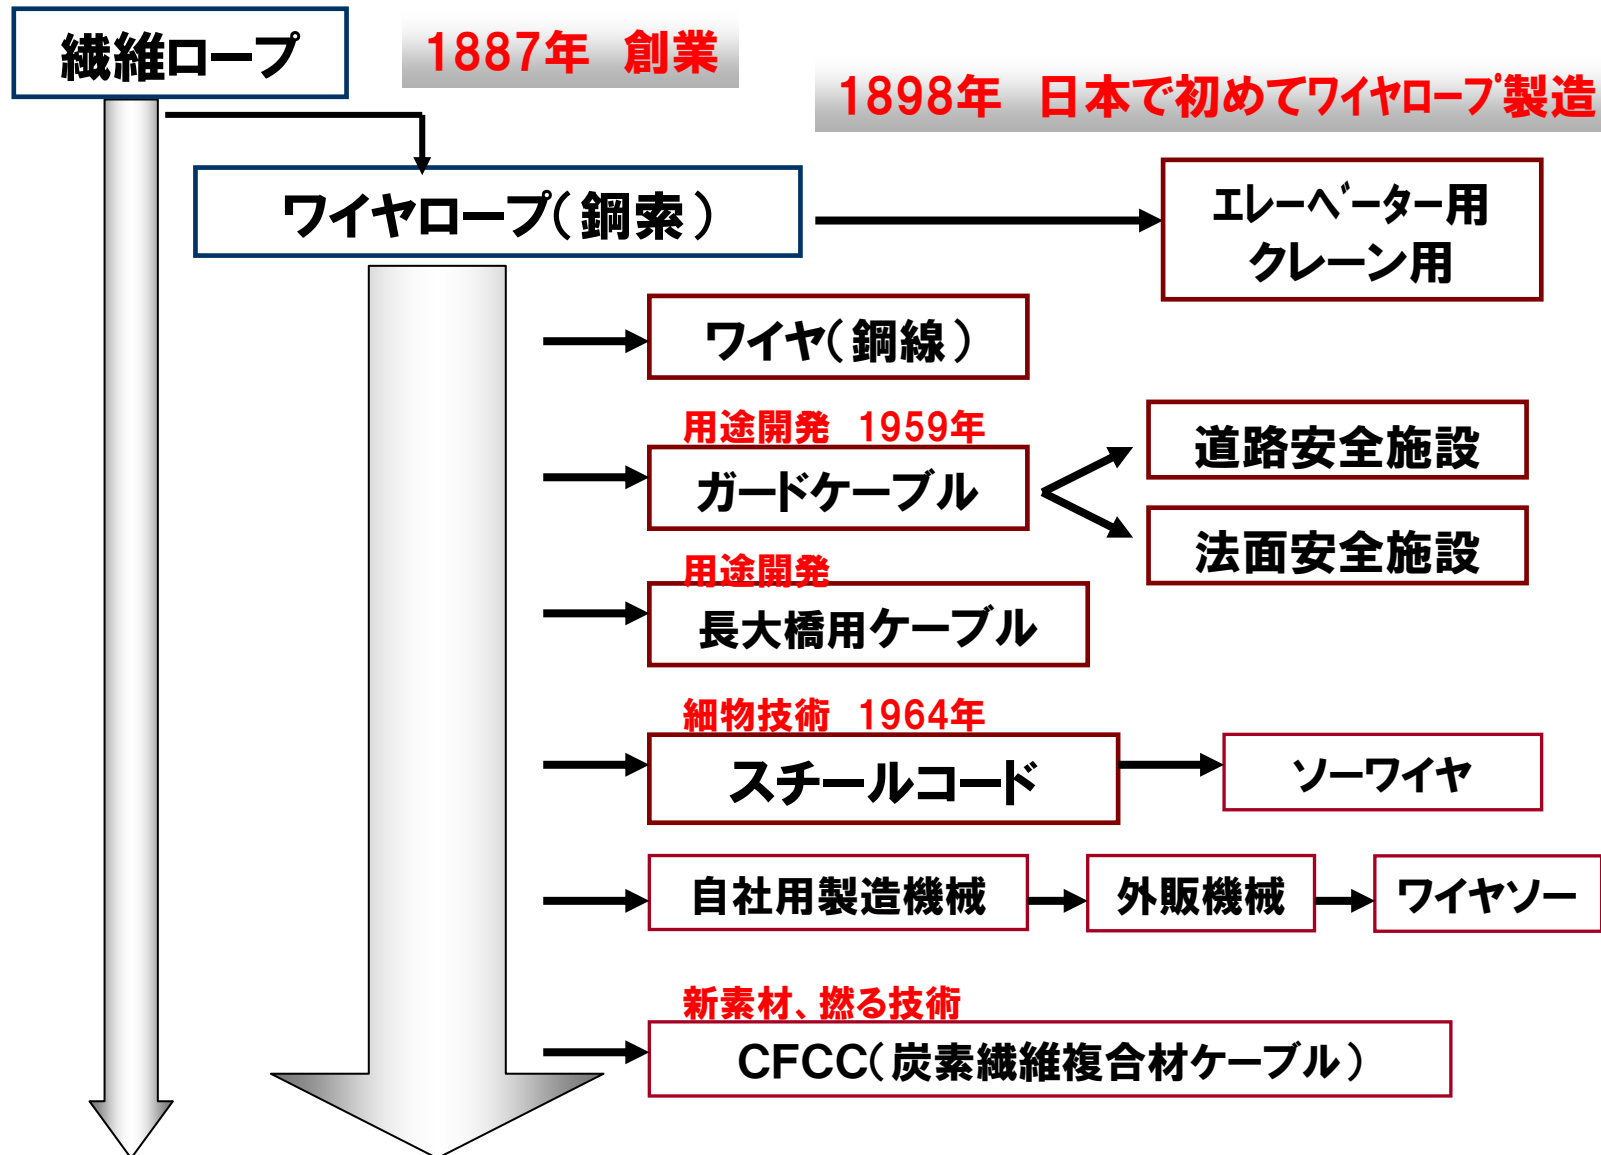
繊維ロープ

1887年　創業

1898年　日本で初めてワイヤロープ製造

ワイヤロープ（鋼索）

エレベーター用
クレーン用

ワイヤ（鋼線）

用途開発　1959年

ガードケーブル

道路安全施設

法面安全施設

用途開発

長大橋用ケーブル

細物技術　1964年

スチールコード

ソーワイヤ

自社用製造機械

外販機械

ワイヤソー

新素材、撚る技術

CFCC（炭素繊維複合材ケーブル）